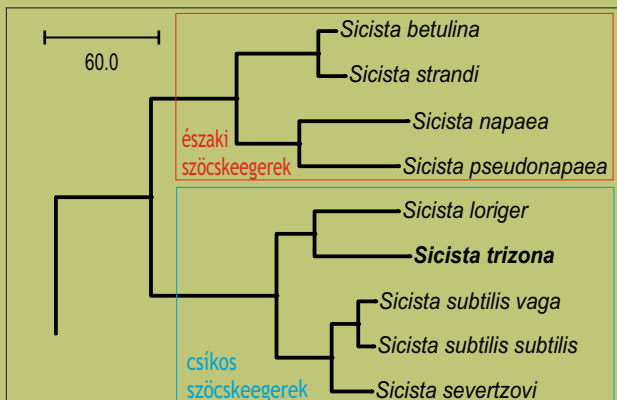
60.0

Sicista betulina
Sicista strandi
Sicista napaea
Sicista pseudonapaea

északi
szöcskeegerek

Sicista loriger
**Sicista trizona**
Sicista subtilis vaga
Sicista subtilis subtilis
Sicista severtzovi

csíkos
szöcskeegerek